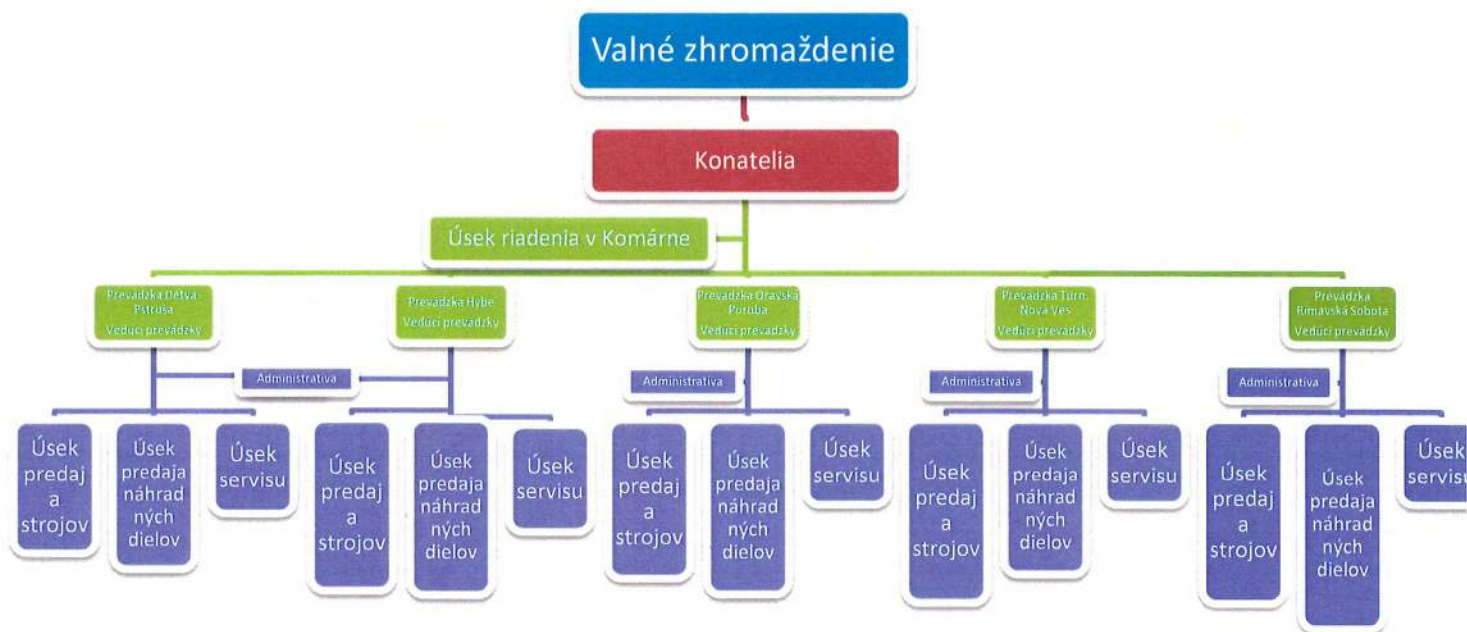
Valné zhromaždenie

Konatelia

Úsek riadenia v Komárne

Prevádzka Detva-Pstruša
Vedúci prevádzky

Prevádzka Hybe
Vedúci prevádzky

Prevádzka Oravská Poruba
Vedúci prevádzky

Prevádzka Turn. Nová Ves
Vedúci prevádzky

Prevádzka Rimavská Sobota
Vedúci prevádzky

Administrativa

Úsek predaj a strojov

Úsek predaja náhradných dielov

Úsek servisu

Úsek predaj a strojov

Úsek predaja náhradných dielov

Úsek servisu

Administrativa

Úsek predaj a strojov

Úsek predaja náhradných dielov

Úsek servisu

Administrativa

Úsek predaj a strojov

Úsek predaja náhradných dielov

Úsek servisu

Administrativa

Úsek predaj a strojov

Úsek predaja náhradných dielov

Úsek servisu